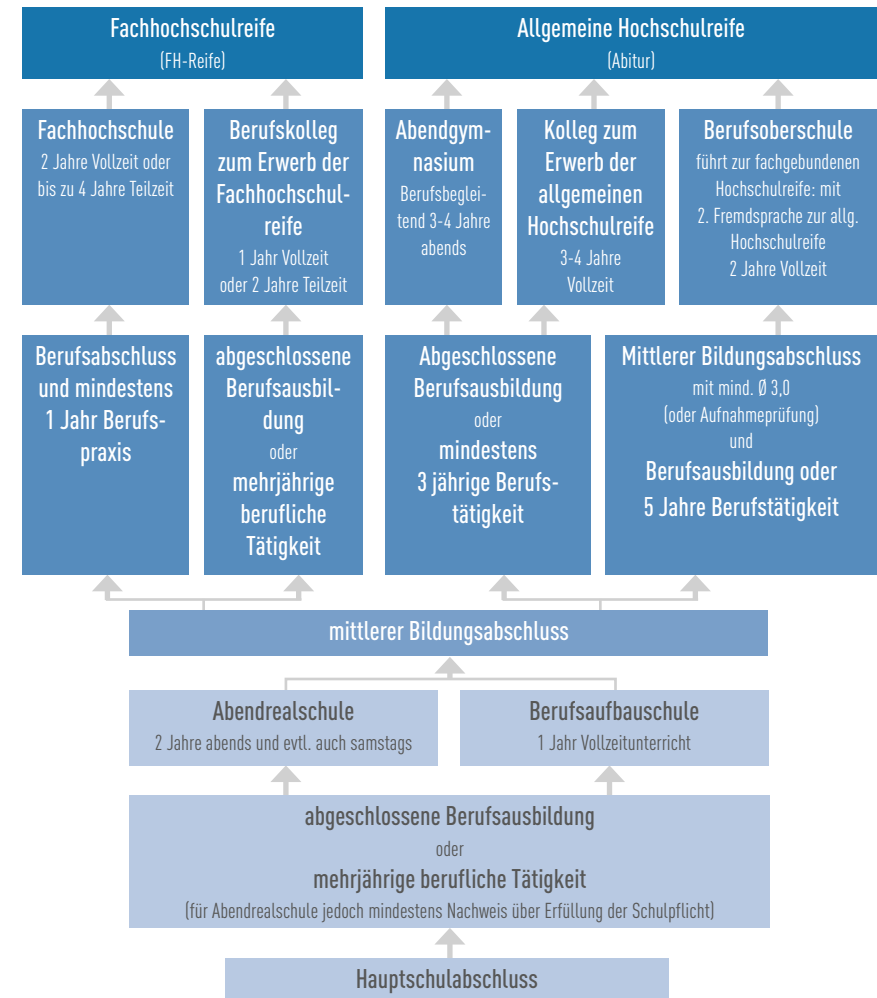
Fachhochschulreife
(FH-Reife)

Allgemeine Hochschulreife
(Abitur)

Fachhochschule
2 Jahre Vollzeit oder bis zu 4 Jahre Teilzeit

Berufskolleg zum Erwerb der Fachhochschulreife
1 Jahr Vollzeit oder 2 Jahre Teilzeit

Abendgymnasium
Berufsbegleitend 3-4 Jahre abends

Kolleg zum Erwerb der allgemeinen Hochschulreife
3-4 Jahre Vollzeit

Berufsoberschule
führt zur fachgebundenen Hochschulreife: mit 2. Fremdsprache zur allg. Hochschulreife
2 Jahre Vollzeit

Berufsabschluss und mindestens 1 Jahr Berufspraxis

abgeschlossene Berufsausbildung
oder
mehrjährige berufliche Tätigkeit

Abgeschlossene Berufsausbildung
oder
mindestens 3 jährige Berufstätigkeit

Mittlerer Bildungsabschluss
mit mind. Ø 3,0
(oder Aufnahmeprüfung)
und
Berufsausbildung oder 5 Jahre Berufstätigkeit

mittlerer Bildungsabschluss

Abendrealschule
2 Jahre abends und evtl. auch samstags

Berufsaufbauschule
1 Jahr Vollzeitunterricht

abgeschlossene Berufsausbildung
oder
mehrjährige berufliche Tätigkeit
(für Abendrealschule jedoch mindestens Nachweis über Erfüllung der Schulpflicht)

Hauptschulabschluss